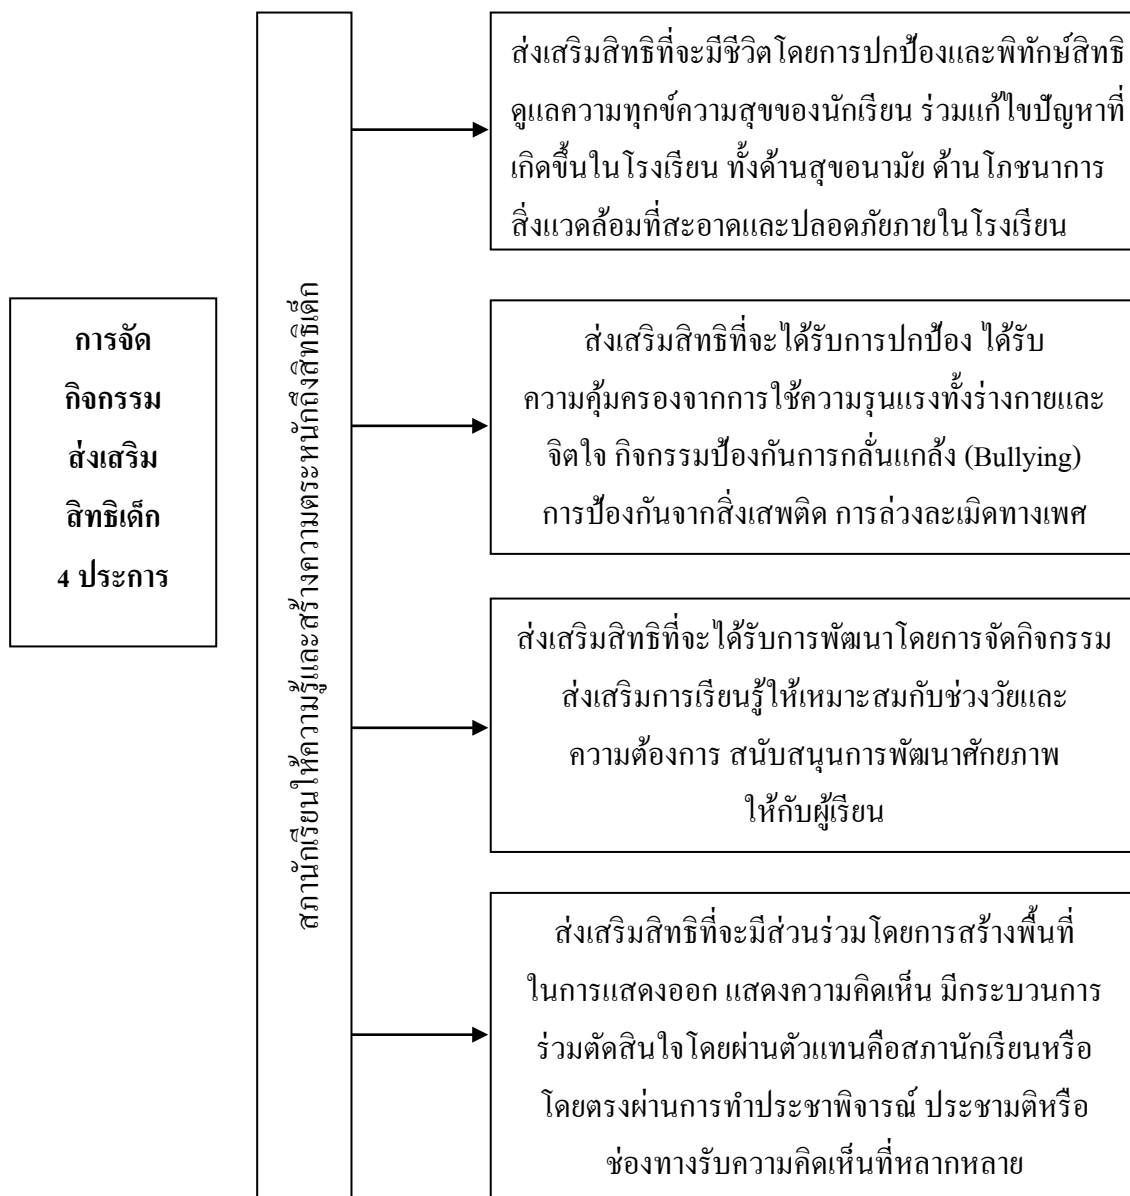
การจัด
กิจกรรม
ส่งเสริม
สิทธิเด็ก
4 ประการ

สภานักเรียนให้ความรู้และสร้างความตระหนักถึงสิทธิเด็ก

ส่งเสริมสิทธิที่จะมีชีวิตโดยการปกป้องและพิทักษ์สิทธิ ดูแลความทุกข์ความสุขของนักเรียน ร่วมแก้ไขปัญหาที่เกิดขึ้นในโรงเรียน ทั้งด้านสุขอนามัย ด้านโภชนาการ สิ่งแวดล้อมที่สะอาดและปลอดภัยภายในโรงเรียน

ส่งเสริมสิทธิที่จะได้รับการปกป้อง ได้รับความคุ้มครองจากการใช้ความรุนแรงทั้งร่างกายและจิตใจ กิจกรรมป้องกันการกลั่นแกล้ง (Bullying) การป้องกันจากสิ่งเสพติด การล่วงละเมิดทางเพศ

ส่งเสริมสิทธิที่จะได้รับการพัฒนาโดยการจัดกิจกรรมส่งเสริมการเรียนรู้ให้เหมาะสมกับช่วงวัยและความต้องการ สนับสนุนการพัฒนาศักยภาพให้กับผู้เรียน

ส่งเสริมสิทธิที่จะมีส่วนร่วมโดยการสร้างพื้นที่ในการแสดงออก แสดงความคิดเห็น มีกระบวนการร่วมตัดสินใจโดยผ่านตัวแทนคือสภานักเรียนหรือโดยตรงผ่านการทำประชาพิจารณ์ ประชามติหรือช่องทางรับความคิดเห็นที่หลากหลาย